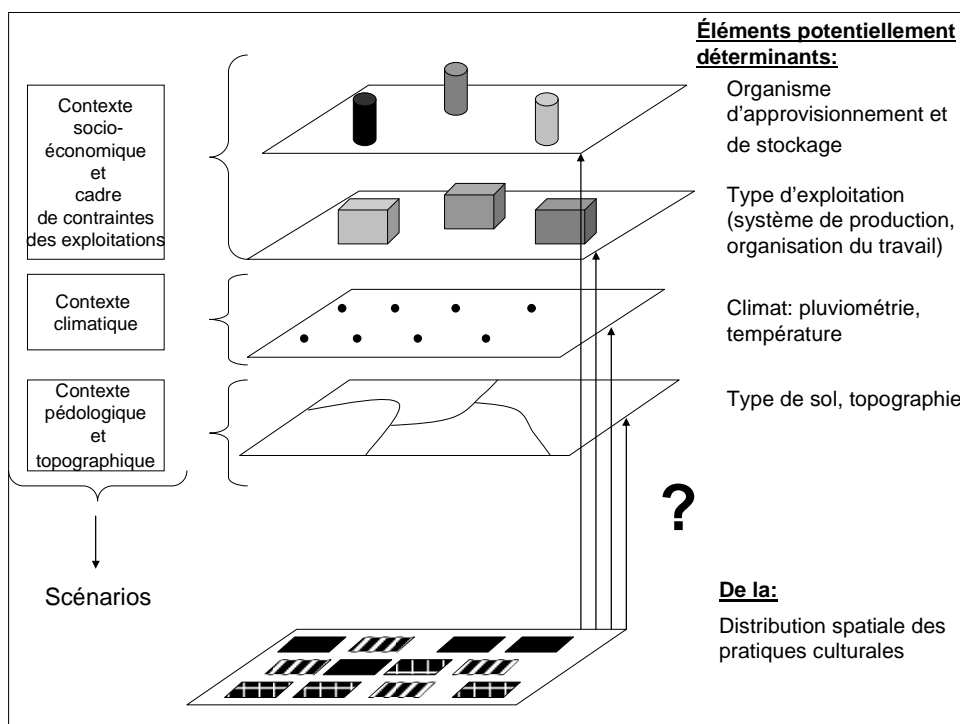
Contexte socio-économique et cadre de contraintes des exploitations

Contexte climatique

Contexte pédologique et topographique

Scénarios

**Éléments potentiellement déterminants:**

Organisme d'approvisionnement et de stockage

Type d'exploitation (système de production, organisation du travail)

Climat: pluviométrie, température

Type de sol, topographie

?

**De la:**

Distribution spatiale des pratiques culturales